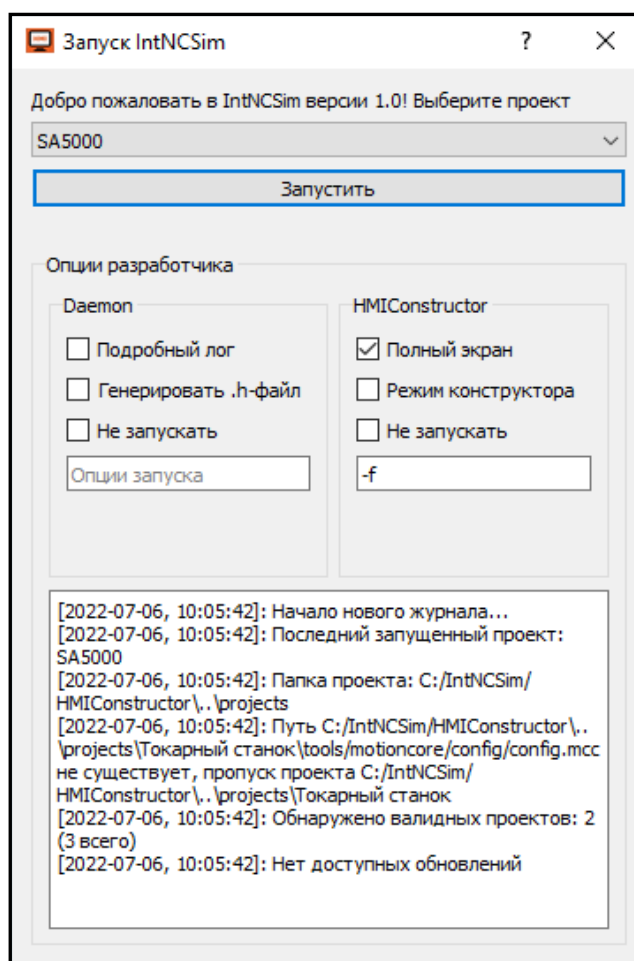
Запуск IntNCSim ? ×

Добро пожаловать в IntNCSim версии 1.0! Выберите проект

SA5000

Запустить

Опции разработчика

Daemon

Подробный лог

Генерировать .h-файл

Не запускать

Опции запуска

HMIConstructor

☑ Полный экран

Режим конструктора

Не запускать

-f

[2022-07-06, 10:05:42]: Начало нового журнала...
[2022-07-06, 10:05:42]: Последний запущенный проект: SA5000
[2022-07-06, 10:05:42]: Папка проекта: C:/IntNCSim/HMIConstructor\..\projects
[2022-07-06, 10:05:42]: Путь C:/IntNCSim/HMIConstructor\..\projects\Токарный станок\tools/motioncore/config/config.mcc не существует, пропуск проекта C:/IntNCSim/HMIConstructor\..\projects\Токарный станок
[2022-07-06, 10:05:42]: Обнаружено валидных проектов: 2 (3 всего)
[2022-07-06, 10:05:42]: Нет доступных обновлений